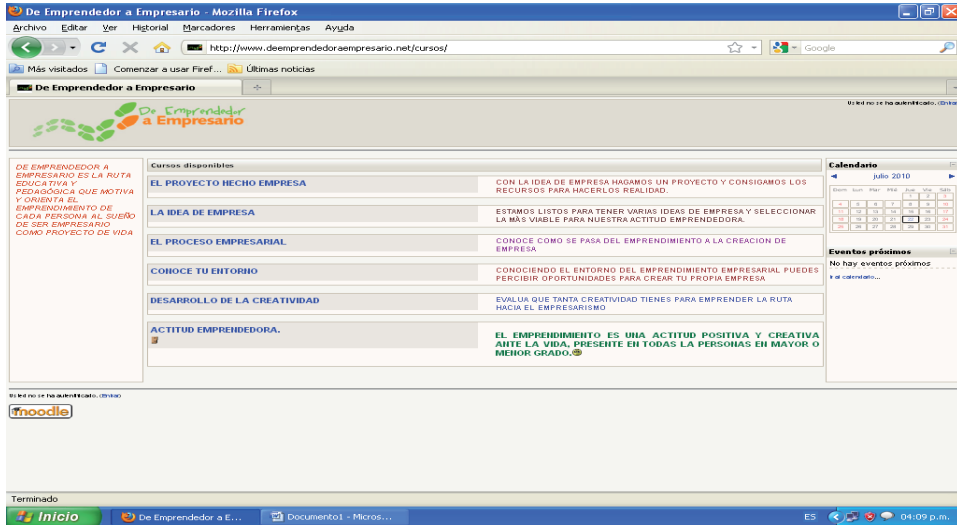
De Emprendedor a Empresario - Mozilla Firefox

Archivo Editar Ver Historial Marcadores Herramientas Ayuda

http://www.deemprendedoraempresario.net/cursos/

Google

Más visitados Comenzar a usar Firef... Últimas noticias

De Emprendedor a Empresario

Usted no se ha autentificado. (Entrar)

De Emprendedor a Empresario

DE EMPRENDEDOR A EMPRESARIO ES LA RUTA EDUCATIVA Y PEDAGÓGICA QUE MOTIVA Y ORIENTA EL EMPRENDIMIENTO DE CADA PERSONA AL SUEÑO DE SER EMPRESARIO COMO PROYECTO DE VIDA

Cursos disponibles

| | |
|---|---|
| EL PROYECTO HECHO EMPRESA | CON LA IDEA DE EMPRESA HAGAMOS UN PROYECTO Y CONSIGAMOS LOS RECURSOS PARA HACERLOS REALIDAD. |
| LA IDEA DE EMPRESA | ESTAMOS LISTOS PARA TENER VARIAS IDEAS DE EMPRESA Y SELECCIONAR LA MÁS VIABLE PARA NUESTRA ACTITUD EMPRENDEDORA. |
| EL PROCESO EMPRESARIAL | CONOCE COMO SE PASA DEL EMPRENDIMIENTO A LA CREACION DE EMPRESA |
| CONOCE TU ENTORNO | CONOCIENDO EL ENTORNO DEL EMPRENDIMIENTO EMPRESARIAL PUEDES PERCIBIR OPORTUNIDADES PARA CREAR TU PROPIA EMPRESA |
| DESARROLLO DE LA CREATIVIDAD | EVALUA QUE TANTA CREATIVIDAD TIENES PARA EMPRENDER LA RUTA HACIA EL EMPRESARISMO |
| ACTITUD EMPRENDEDORA. | EL EMPRENDIMIENTO ES UNA ACTITUD POSITIVA Y CREATIVA ANTE LA VIDA, PRESENTE EN TODAS LA PERSONAS EN MAYOR O MENOR GRADO. |

Calendario

julio 2010

| Dom | Lun | Mar | Mié | Jue | Vie | Sáb |
|---|---|---|---|---|---|---|
| | | | | 1 | 2 | 3 |
| 4 | 5 | 6 | 7 | 8 | 9 | 10 |
| 11 | 12 | 13 | 14 | 15 | 16 | 17 |
| 18 | 19 | 20 | 21 | 22 | 23 | 24 |
| 25 | 26 | 27 | 28 | 29 | 30 | 31 |

Eventos próximos

No hay eventos próximos

Ir al calendario...

Usted no se ha autentificado. (Entrar)

moodle

Terminado

Inicio De Emprendedor a E... Documento1 - Micros... ES 04:09 p.m.